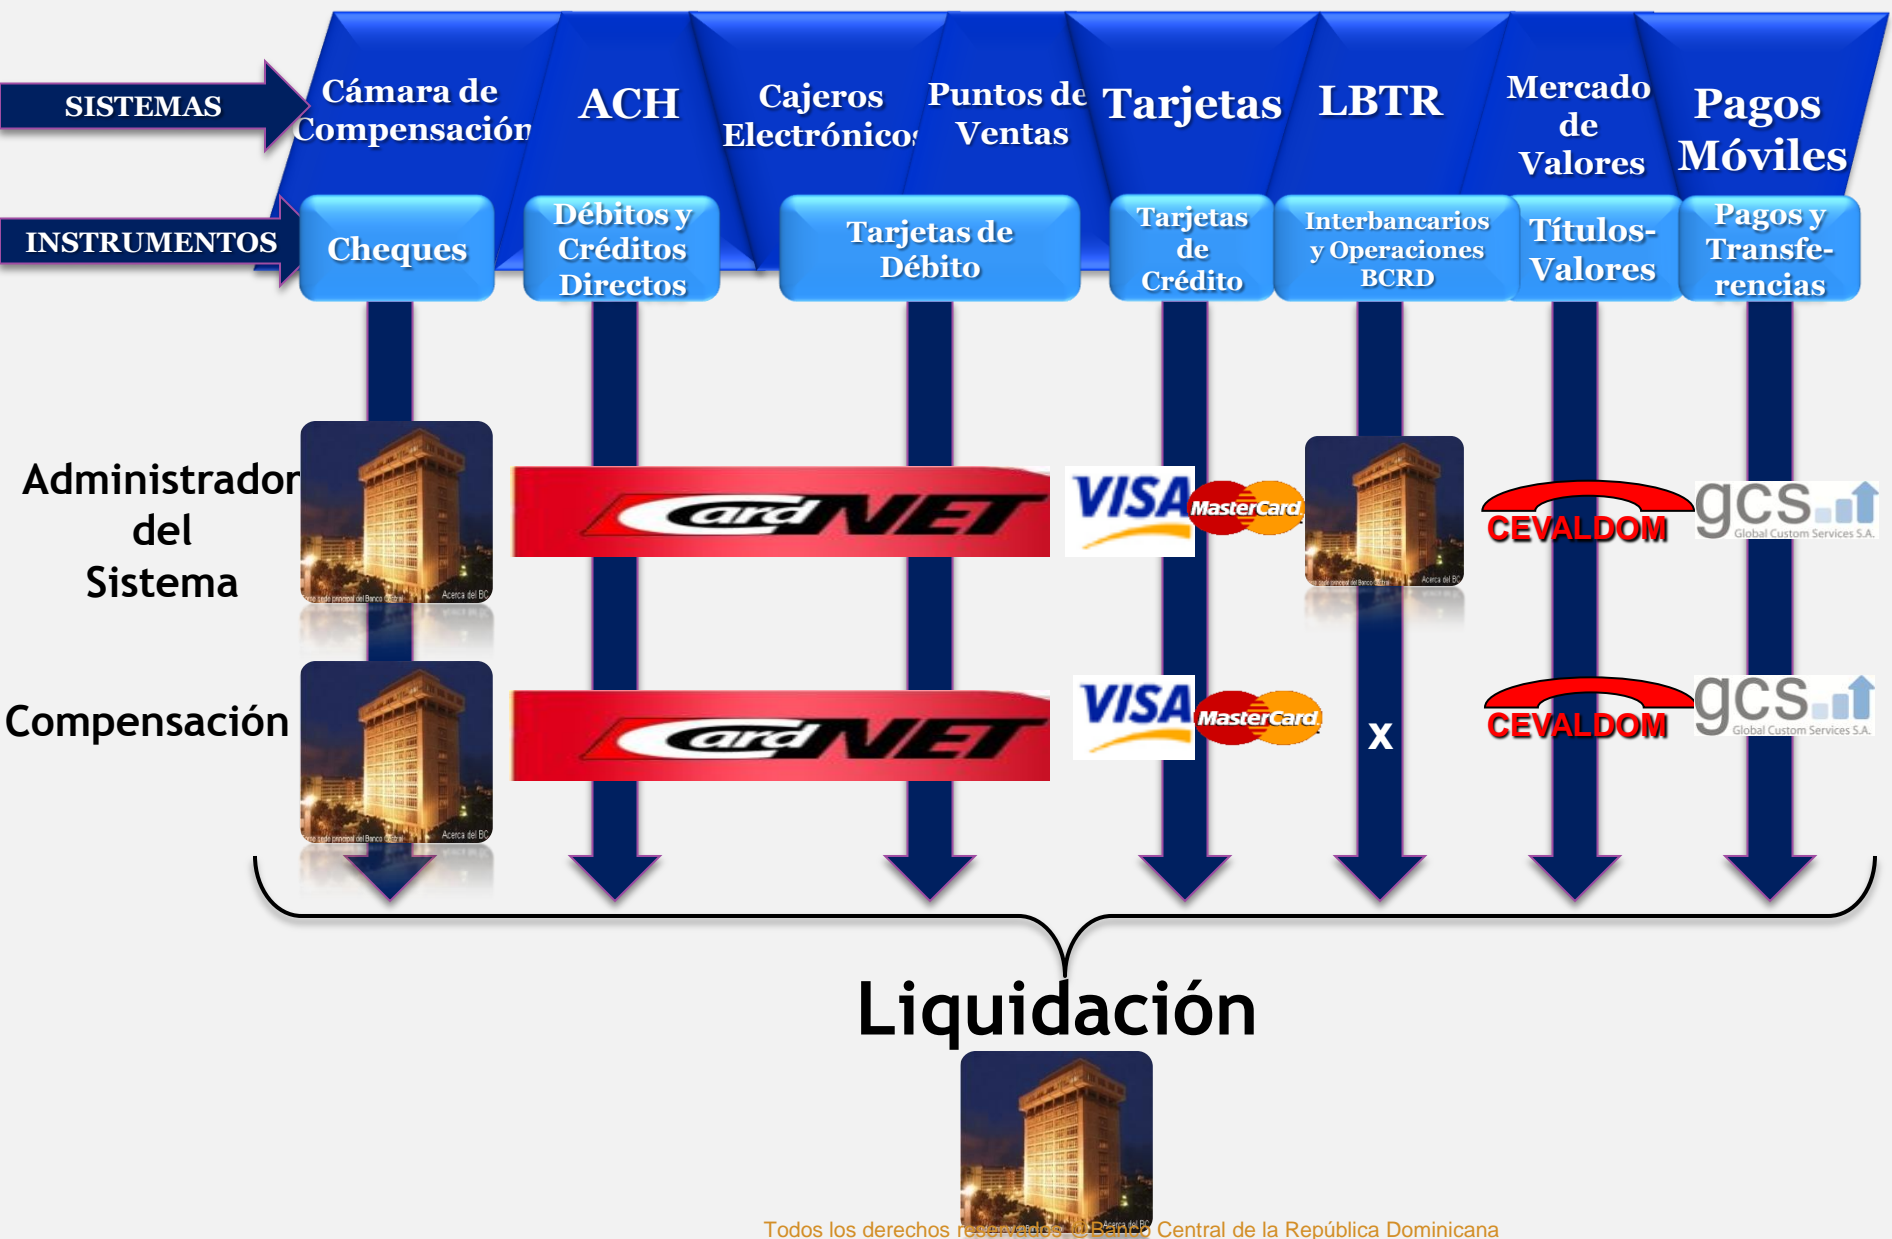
SISTEMAS

INSTRUMENTOS

Cámara de Compensación

ACH

Cajeros Electrónicos

Puntos de Ventas

Tarjetas

LBTR

Mercado de Valores

Pagos Móviles

Cheques

Débitos y Créditos Directos

Tarjetas de Débito

Tarjetas de Crédito

Interbancarios y Operaciones BCRD

Títulos-Valores

Pagos y Transferencias

Administrador del Sistema

CardNET

VISA

MasterCard

CEVALDOM

gcs Global Custom Services S.A.

Compensación

CardNET

VISA

MasterCard

x

CEVALDOM

gcs Global Custom Services S.A.

Liquidación

Todos los derechos reservados © Banco Central de la República Dominicana